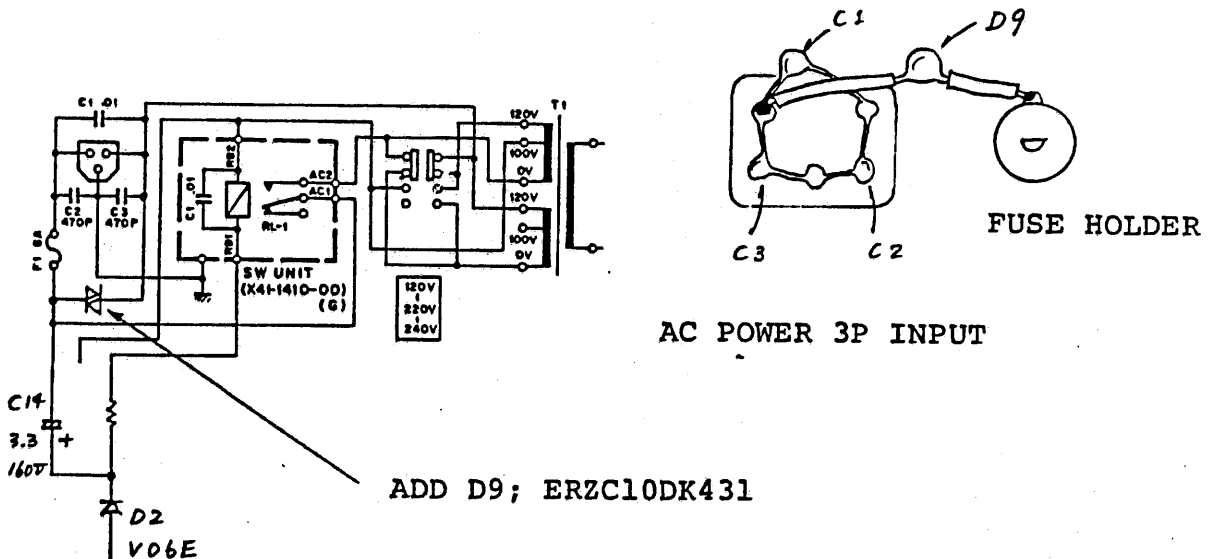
C1 .01
C2 470P
C3 470P
F1 6A
C1 .01
RB2
RB1
AC2
AC1
RL-1
SW UNIT (X41-1410-00) (G)
120V
100V
0V
120V
100V
0V
T1
120V
220V
240V
C14
3.3
160V
+
D2
V06E
C1
D9
C3
C2
FUSE HOLDER
AC POWER 3P INPUT
ADD D9; ERZC10DK431